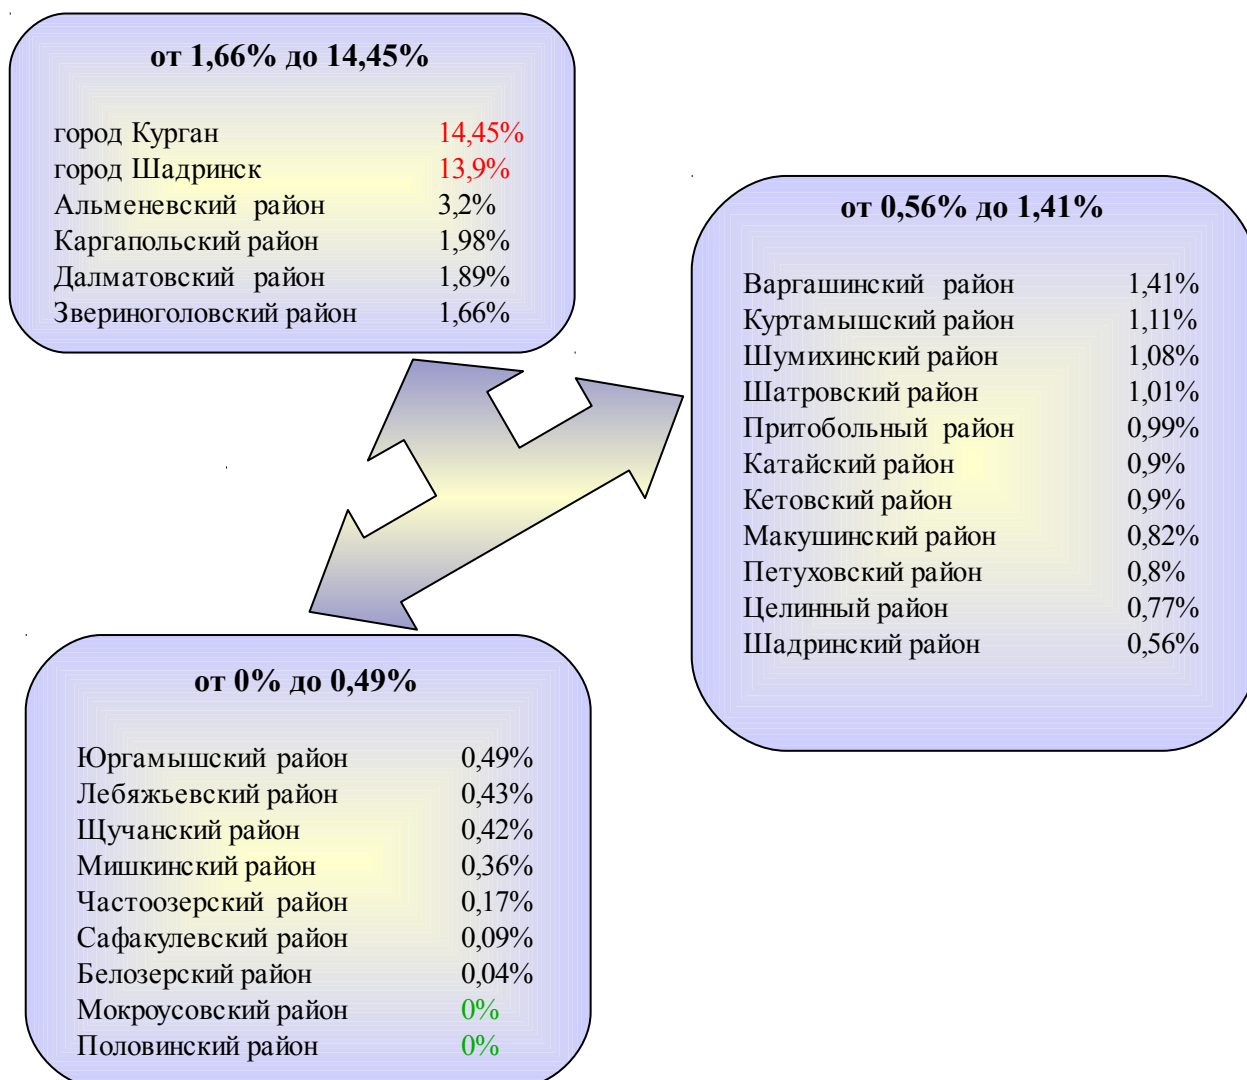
от 1,66% до 14,45%

| | |
|---|---|
| город Курган | 14,45% |
| город Шадринск | 13,9% |
| Альменевский район | 3,2% |
| Каргапольский район | 1,98% |
| Далматовский район | 1,89% |
| Звериноголовский район | 1,66% |

от 0,56% до 1,41%

| | |
|---|---|
| Варгашинский район | 1,41% |
| Куртамышский район | 1,11% |
| Шумихинский район | 1,08% |
| Шатровский район | 1,01% |
| Притобольный район | 0,99% |
| Катайский район | 0,9% |
| Кетовский район | 0,9% |
| Макушинский район | 0,82% |
| Петуховский район | 0,8% |
| Целинный район | 0,77% |
| Шадринский район | 0,56% |

от 0% до 0,49%

| | |
|---|---|
| Юргамышский район | 0,49% |
| Лебяжьевский район | 0,43% |
| Щучанский район | 0,42% |
| Мишкинский район | 0,36% |
| Частоозерский район | 0,17% |
| Сафакулевский район | 0,09% |
| Белозерский район | 0,04% |
| Мокроусовский район | 0% |
| Половинский район | 0% |